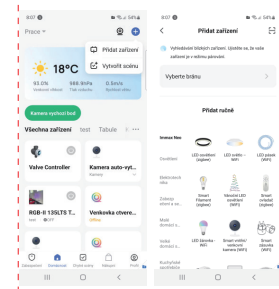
8:07 58%

Práce

Přidat zařízení

Vytvořit scénu

18°C

93.0%
Vnější vlhkost

985.0hPa
Vnější tlak vzduc

0.5m/s
Vnější rychl

Kamera vchodní bod

Všechna zařízení test Tabule

Valve Controller

Kamera auto-vyt...
Kamery

RGB-II 13SLTS T...

Venkovka otvere...

Domů Chytrá scéna Obchod Profil

8:07 58%

Přidat zařízení

Vyhledávání blízkých zařízení. Ujistěte se, že vaše zařízení je v režimu párování.

Vyberte bránu

Přidat ručně

Domácí...

Osvětlení

Elektrotech nika

Zabezp ečení a se...

Malé domácí s...

Velké domácí...

Kuchyňské spotřebiče

LED osvětlení (Zigbee)

LED světlo (WiFi)

LED pásek (WiFi)

Smart Filament (Zigbee)

Inteligentní LED osvětlení (WiFi)

Smart (Vlákno) (Zigbee)

LED žárovka (WiFi)

Smart světlo/ reflektor kamera (WiFi)

Smart světlo (Wi-Fi)